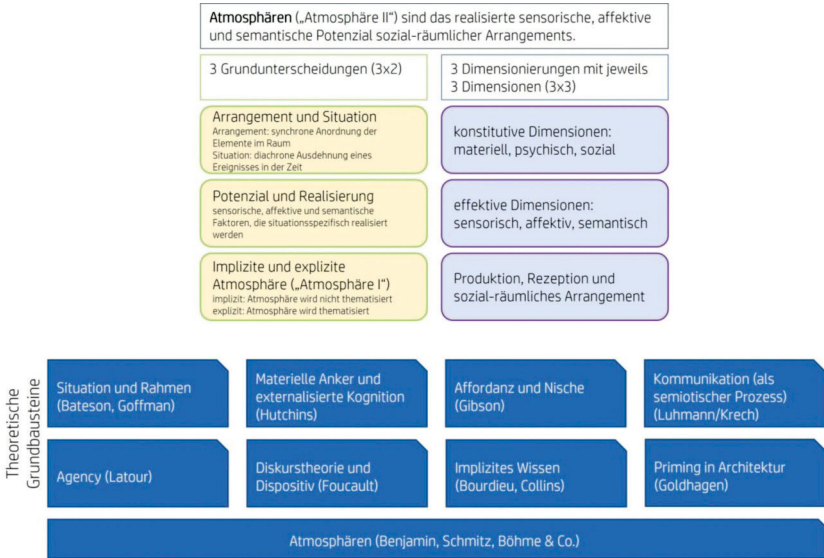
Atmosphären („Atmosphäre II") sind das realisierte sensorische, affektive und semantische Potenzial sozial-räumlicher Arrangements.

3 Grundunterscheidungen (3x2)

3 Dimensionierungen mit jeweils 3 Dimensionen (3x3)

Arrangement und Situation
Arrangement: synchrone Anordnung der Elemente im Raum
Situation: diachrone Ausdehnung eines Ereignisses in der Zeit

konstitutive Dimensionen: materiell, psychisch, sozial

Potenzial und Realisierung
sensorische, affektive und semantische Faktoren, die situationsspezifisch realisiert werden

effektive Dimensionen: sensorisch, affektiv, semantisch

Implizite und explizite Atmosphäre („Atmosphäre I")
implizit: Atmosphäre wird nicht thematisiert
explizit: Atmosphäre wird thematisiert

Produktion, Rezeption und sozial-räumliches Arrangement

Theoretische Grundbausteine

Situation und Rahmen (Bateson, Goffman)

Materielle Anker und externalisierte Kognition (Hutchins)

Affordanz und Nische (Gibson)

Kommunikation (als semiotischer Prozess) (Luhmann/Krech)

Agency (Latour)

Diskurstheorie und Dispositiv (Foucault)

Implizites Wissen (Bourdieu, Collins)

Priming in Architektur (Goldhagen)

Atmosphären (Benjamin, Schmitz, Böhme & Co.)